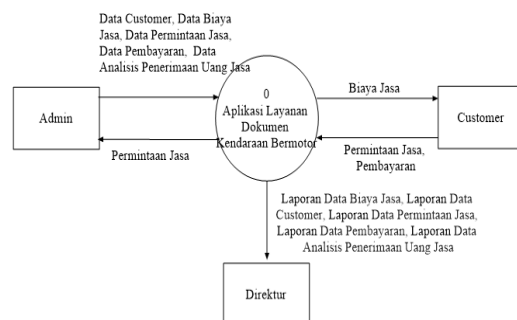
Data Customer, Data Biaya Jasa, Data Permintaan Jasa, Data Pembayaran, Data Analisis Penerimaan Uang Jasa

Admin

Permintaan Jasa

0
Aplikasi Layanan Dokumen Kendaraan Bermotor

Biaya Jasa

Customer

Permintaan Jasa, Pembayaran

Laporan Data Biaya Jasa, Laporan Data Customer, Laporan Data Permintaan Jasa, Laporan Data Pembayaran, Laporan Data Analisis Penerimaan Uang Jasa

Direktur